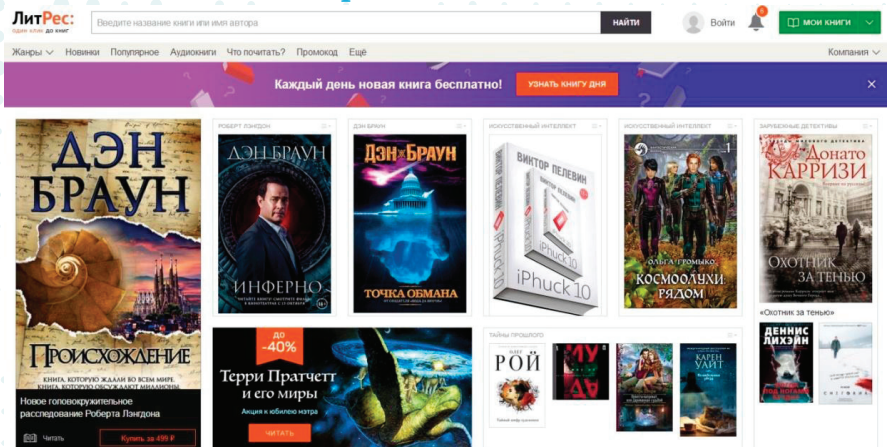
ЛитРес:
один клик до книг

Введите название книги или имя автора

НАЙТИ

Войти

5

МОИ КНИГИ

Жанры Новинки Популярное Аудиокниги Что почитать? Промокод Ещё

Компания

Каждый день новая книга бесплатно!

УЗНАТЬ КНИГУ ДНЯ

ДЭН БРАУН

ПРОИСХОЖДЕНИЕ

КНИГА, КОТОРУЮ ЖДАЛИ ВО ВСЕМ МИРЕ. КНИГА, КОТОРУЮ ОЖИДАЮТ МИЛЛИОНЫ

Новое головокружительное расследование Роберта Лэнгдона

Читать

Купить за 499 ₽

РОБЕРТ ЛЭНГДОН

ДЭН БРАУН

ИНФЕРНО

ДЭН БРАУН

ДЭН БРАУН

ТОЧКА ОБМАНА

ИСКУССТВЕННЫЙ ИНТЕЛЛЕКТ

ВИКТОР ПЕЛЕВИН

iPhuck 10

ИСКУССТВЕННЫЙ ИНТЕЛЛЕКТ

ОЛЬГА ГРОМЫКО

КОСМОПУХИ РЯДОМ

ЗАРУБЕЖНЫЕ ДЕТЕКТИВЫ

ДОНАТО КАРРИЗИ

ОХОТНИК ЗА ТЕНЬЮ

«Охотник за тенью»

до -40%

Терри Пратчетт и его миры

Акция к юбилею мэтра

ЧИТАТЬ

ТАЙНЫ ПРОШЛОГО

РОЙ

МУ ЛА

КАРЕН УАЙТ

ДЕННИС ЛИХЭЙН